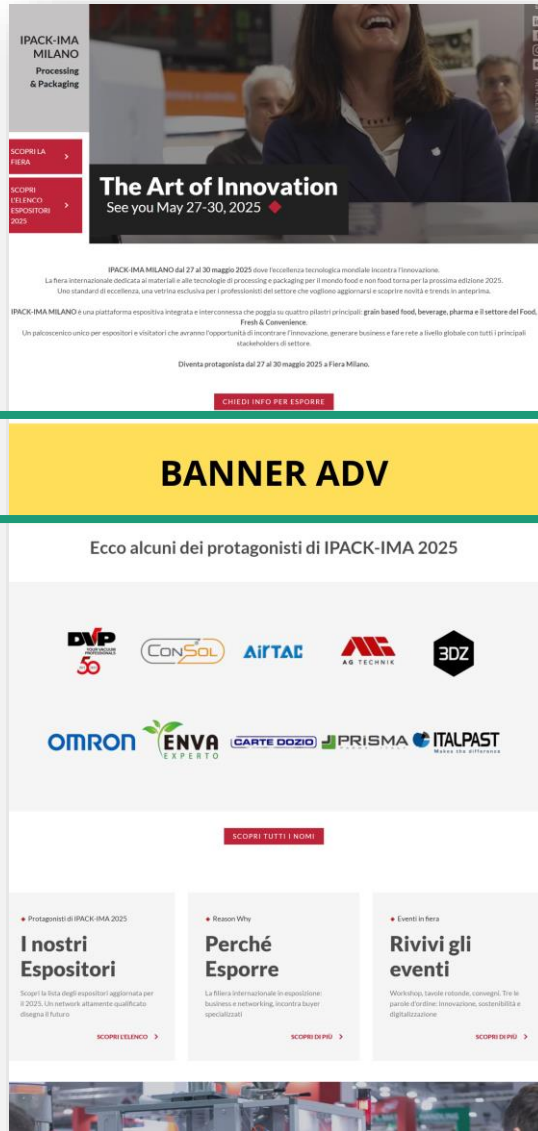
IPACK-IMA MILANO
Processing & Packaging

SCOPRI LA FIERA >

SCOPRI L'ELENCO ESPOSITORI 2025 >

The Art of Innovation
See you May 27-30, 2025

IPACK-IMA MILANO dal 27 al 30 maggio 2025 dove l'eccellenza tecnologica mondiale incontra l'innovazione.
La fiera internazionale dedicata ai materiali e alle tecnologie di processing e packaging per il mondo food e non food torna per la prossima edizione 2025.
Uno standard di eccellenza, una vetrina esclusiva per i professionisti del settore che vogliono aggiornarsi e scoprire novità e trends in anteprima.

IPACK-IMA MILANO è una piattaforma espositiva integrata e interconnessa che poggia su quattro pilastri principali: grain based food, beverage, pharma e il settore del Food, Fresh & Convenience.
Un palcoscenico unico per espositori e visitatori che avranno l'opportunità di incontrare l'innovazione, generare business e fare rete a livello globale con tutti i principali stakeholders di settore.

Diventa protagonista dal 27 al 30 maggio 2025 a Fiera Milano.

CHIEDI INFO PER ESPORRE

BANNER ADV

Ecco alcuni dei protagonisti di IPACK-IMA 2025

DVP 50 CONSOL AirTAC AG TECHNIK 3DZ

OMRON ENVA EXPERTO CARTE DOZIO PRISMA ITALPAST Makes the difference

SCOPRI TUTTI I NOMI

Protagonisti di IPACK-IMA 2025
I nostri Espositori
Scopri la lista degli espositori aggiornata per il 2025. Un network altamente qualificato disegna il futuro
SCOPRI L'ELENCO >

Reason Why
Perché Esporre
La fiera internazionale in esposizione: business e networking, incontra buyer specializzati
SCOPRI DI PIÙ >

Eventi in fiera
Rivivi gli eventi
Workshop, tavole rotonde, convegni. Tre le parole d'ordine: innovazione, sostenibilità e digitalizzazione
SCOPRI DI PIÙ >